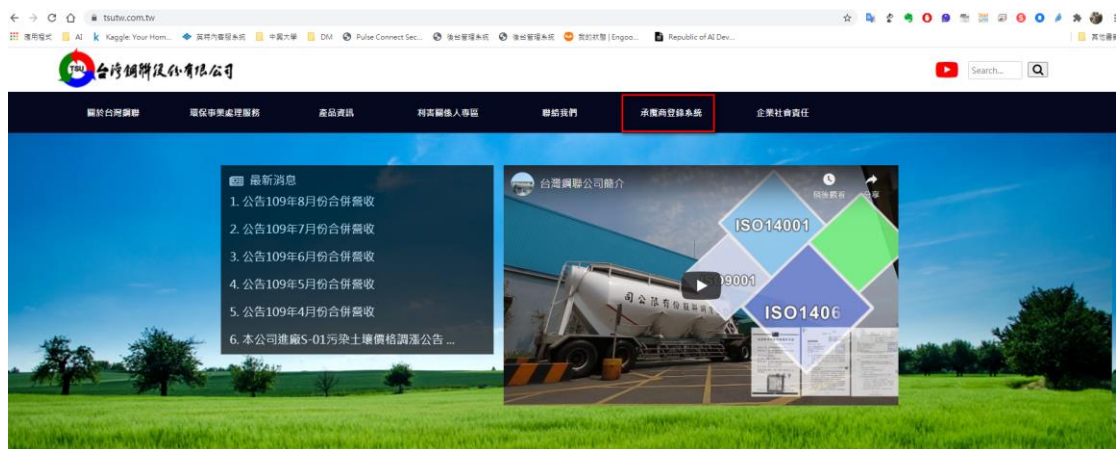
tsutw.com.tw

應用程式 AI Kaggle: Your Hom... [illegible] 中興大學 DM Pulse Connect Sec... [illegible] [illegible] 我的狀態 | Engoo... Republic of AI Dev... 其他書籤

TSU 台灣鋼聯股份有限公司

Search...

關於台灣鋼聯 環保事業處理服務 產品資訊 利害關係人專區 聯絡我們 承攬商登錄系統 企業社會責任

最新消息
1. 公告109年8月份合併營收
2. 公告109年7月份合併營收
3. 公告109年6月份合併營收
4. 公告109年5月份合併營收
5. 公告109年4月份合併營收
6. 本公司進廠S-01污染土壤價格調漲公告 ...

台灣鋼聯公司簡介
稍後觀看 分享
ISO14001
9001
ISO1406
司公限有份股聯鋼灣台